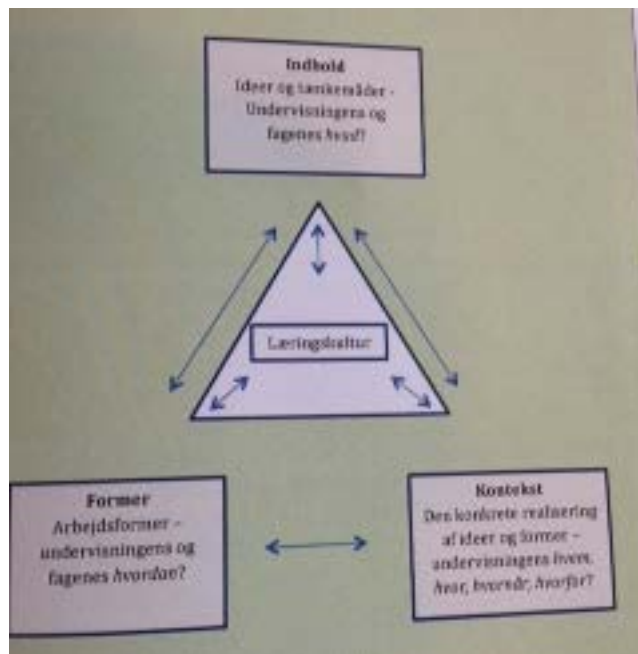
Indhold
Ideer og tænkemåder – Undervisningens og fagenes *hvad*?

Læringskultur

Former
Arbejdsformer – undervisningens og fagenes *hvordan*?

Kontekst
Den konkrete realisering af ideer og former – undervisningens hvem, *hvor*, *hvornår*, *hvorfor*?